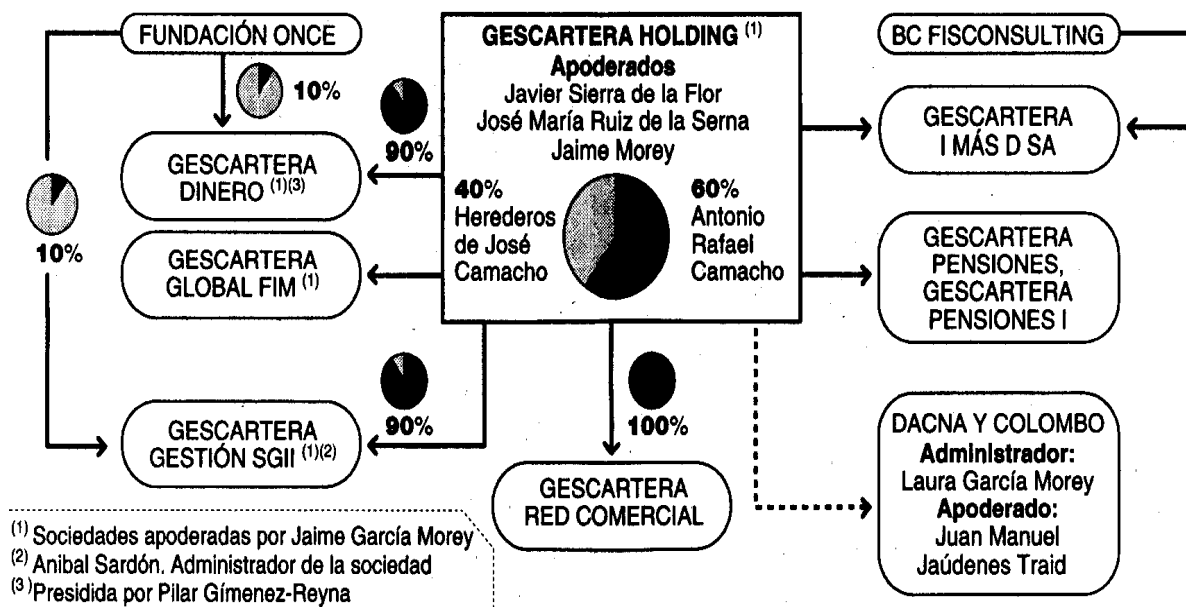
FUNDACIÓN ONCE

10%

10%

GESCARTERA DINERO $^{(1)(3)}$

GESCARTERA GLOBAL FIM $^{(1)}$

GESCARTERA GESTIÓN SGII $^{(1)(2)}$

90%

90%

GESCARTERA HOLDING $^{(1)}$
Apoderados
Javier Sierra de la Flor
José María Ruiz de la Serna
Jaime Morey

40%
Herederos de José Camacho

60%
Antonio Rafael Camacho

100%

GESCARTERA RED COMERCIAL

BC FISCONSULTING

GESCARTERA I MÁS D SA

GESCARTERA PENSIONES, GESCARTERA PENSIONES I

DACNA Y COLOMBO
Administrador:
Laura García Morey
Apoderado:
Juan Manuel Jaúdenes Traid

$^{(1)}$ Sociedades apoderadas por Jaime García Morey
$^{(2)}$ Anibal Sardón. Administrador de la sociedad
$^{(3)}$ Presidida por Pilar Gímenez-Reyna